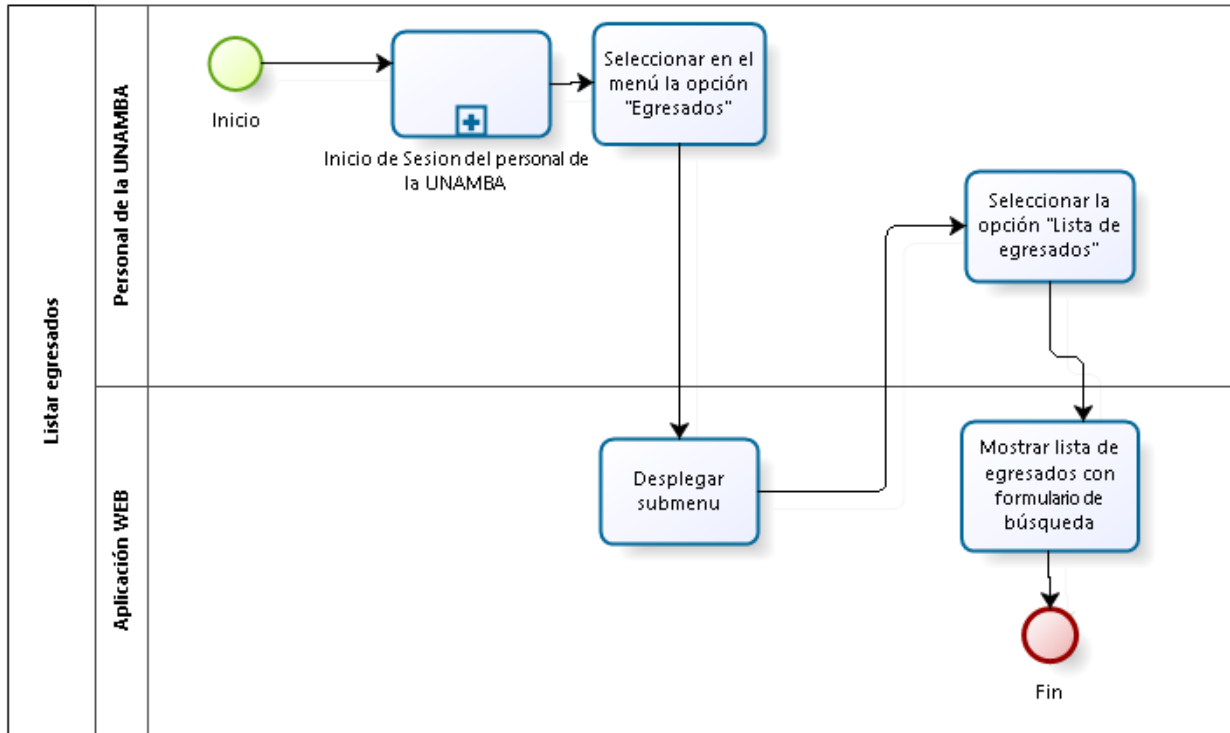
Listar egresados

Personal de la UNAMBA

Aplicación WEB

Inicio

Inicio de Sesion del personal de la UNAMBA

Seleccionar en el menú la opción "Egresados"

Seleccionar la opción "Lista de egresados"

Desplegar submenu

Mostrar lista de egresados con formulario de búsqueda

Fin